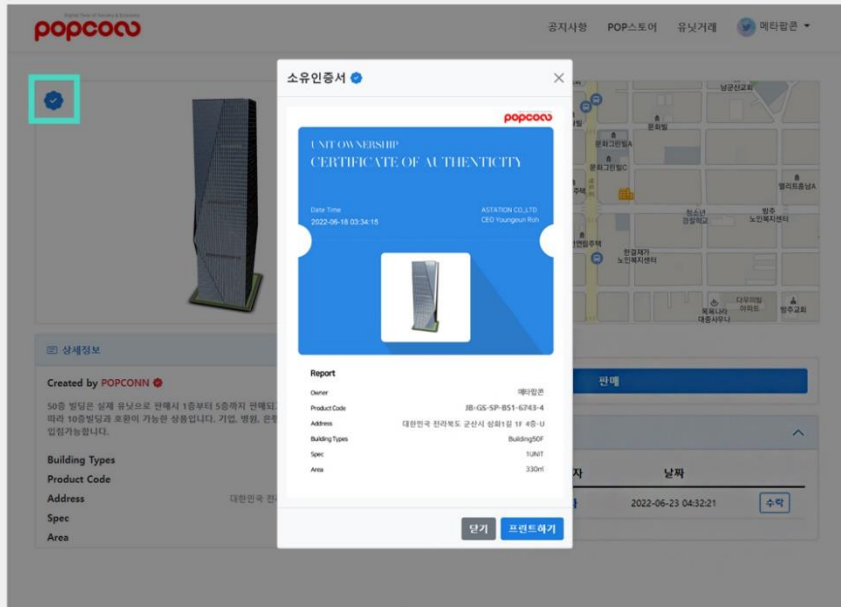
popcorn

공지사항 POP스토어 유닛거래 메타팝콘

소유인증서

popcorn

UNIT OWNERSHIP
CERTIFICATE OF AUTHENTICITY

Date Time
2022-06-18 03:34:15

ASTATION CO.,LTD
CEO Youngeun Roh

Report

| | |
|---|---|
| Owner | 메타팝콘 |
| Product Code | JB-GS-SP-B51-6743-4 |
| Address | 대한민국 전라북도 군산시 성화1길 1F 4층-U |
| Building Types | Building50F |
| Spec | 1UNIT |
| Area | 330㎡ |

닫기 프린트하기

상세정보

Created by POPCONN

50층 빌딩은 실제 유닛으로 판매시 1층부터 5층까지 판매되 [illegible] 따라 10층빌딩과 호환이 가능한 상품입니다. 기업, 병원, 은행 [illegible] 입점가능합니다.

Building Types
Product Code
Address 대한민국 전 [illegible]
Spec
Area

판매

자 날짜
2022-06-23 04:32:21 수락

남궁신교회
문화빌
문화그린빌A
문화그린빌C
주택
엘리트등심A
청소년 경찰학교
방주 노인복지센터
연립주택
한결재가 노인복지센터
다우리임 아파트
목회나라 대중사무니
방주교회